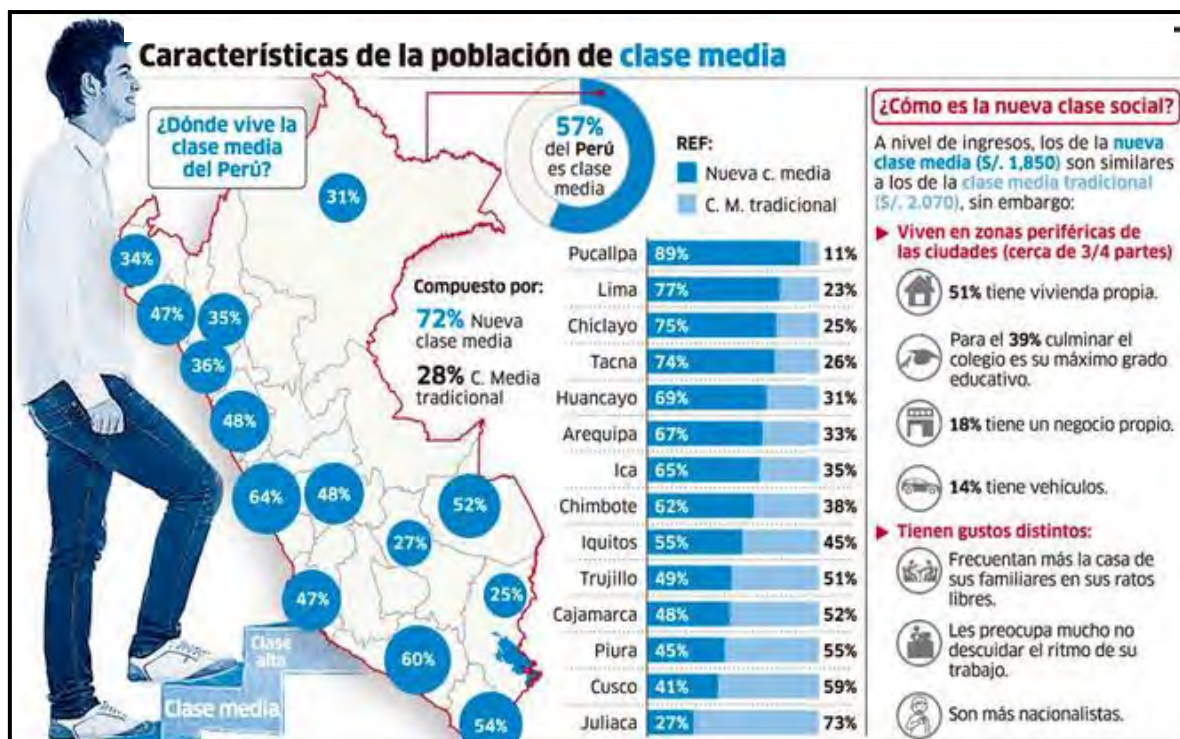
Características de la población de clase media

¿Dónde vive la clase media del Perú?

31%
34%
47%
35%
36%
48%
64%
48%
52%
27%
25%
47%
60%
54%

Clase alta
Clase media

57% del Perú es clase media

REF:
Nueva c. media
C. M. tradicional

Compuesto por:
72% Nueva clase media
28% C. Media tradicional

| | | |
|---|---|---|
| Pucallpa | 89% | 11% |
| Lima | 77% | 23% |
| Chiclayo | 75% | 25% |
| Tacna | 74% | 26% |
| Huancayo | 69% | 31% |
| Arequipa | 67% | 33% |
| Ica | 65% | 35% |
| Chimbote | 62% | 38% |
| Iquitos | 55% | 45% |
| Trujillo | 49% | 51% |
| Cajamarca | 48% | 52% |
| Piura | 45% | 55% |
| Cusco | 41% | 59% |
| Juliaca | 27% | 73% |

¿Cómo es la nueva clase social?

A nivel de ingresos, los de la nueva clase media (S/. 1,850) son similares a los de la clase media tradicional (S/. 2,070), sin embargo:

▶ Viven en zonas periféricas de las ciudades (cerca de 3/4 partes)

51% tiene vivienda propia.

Para el 39% culminar el colegio es su máximo grado educativo.

18% tiene un negocio propio.

14% tiene vehículos.

▶ Tienen gustos distintos:

Frecuentan más la casa de sus familiares en sus ratos libres.

Les preocupa mucho no descuidar el ritmo de su trabajo.

Son más nacionalistas.